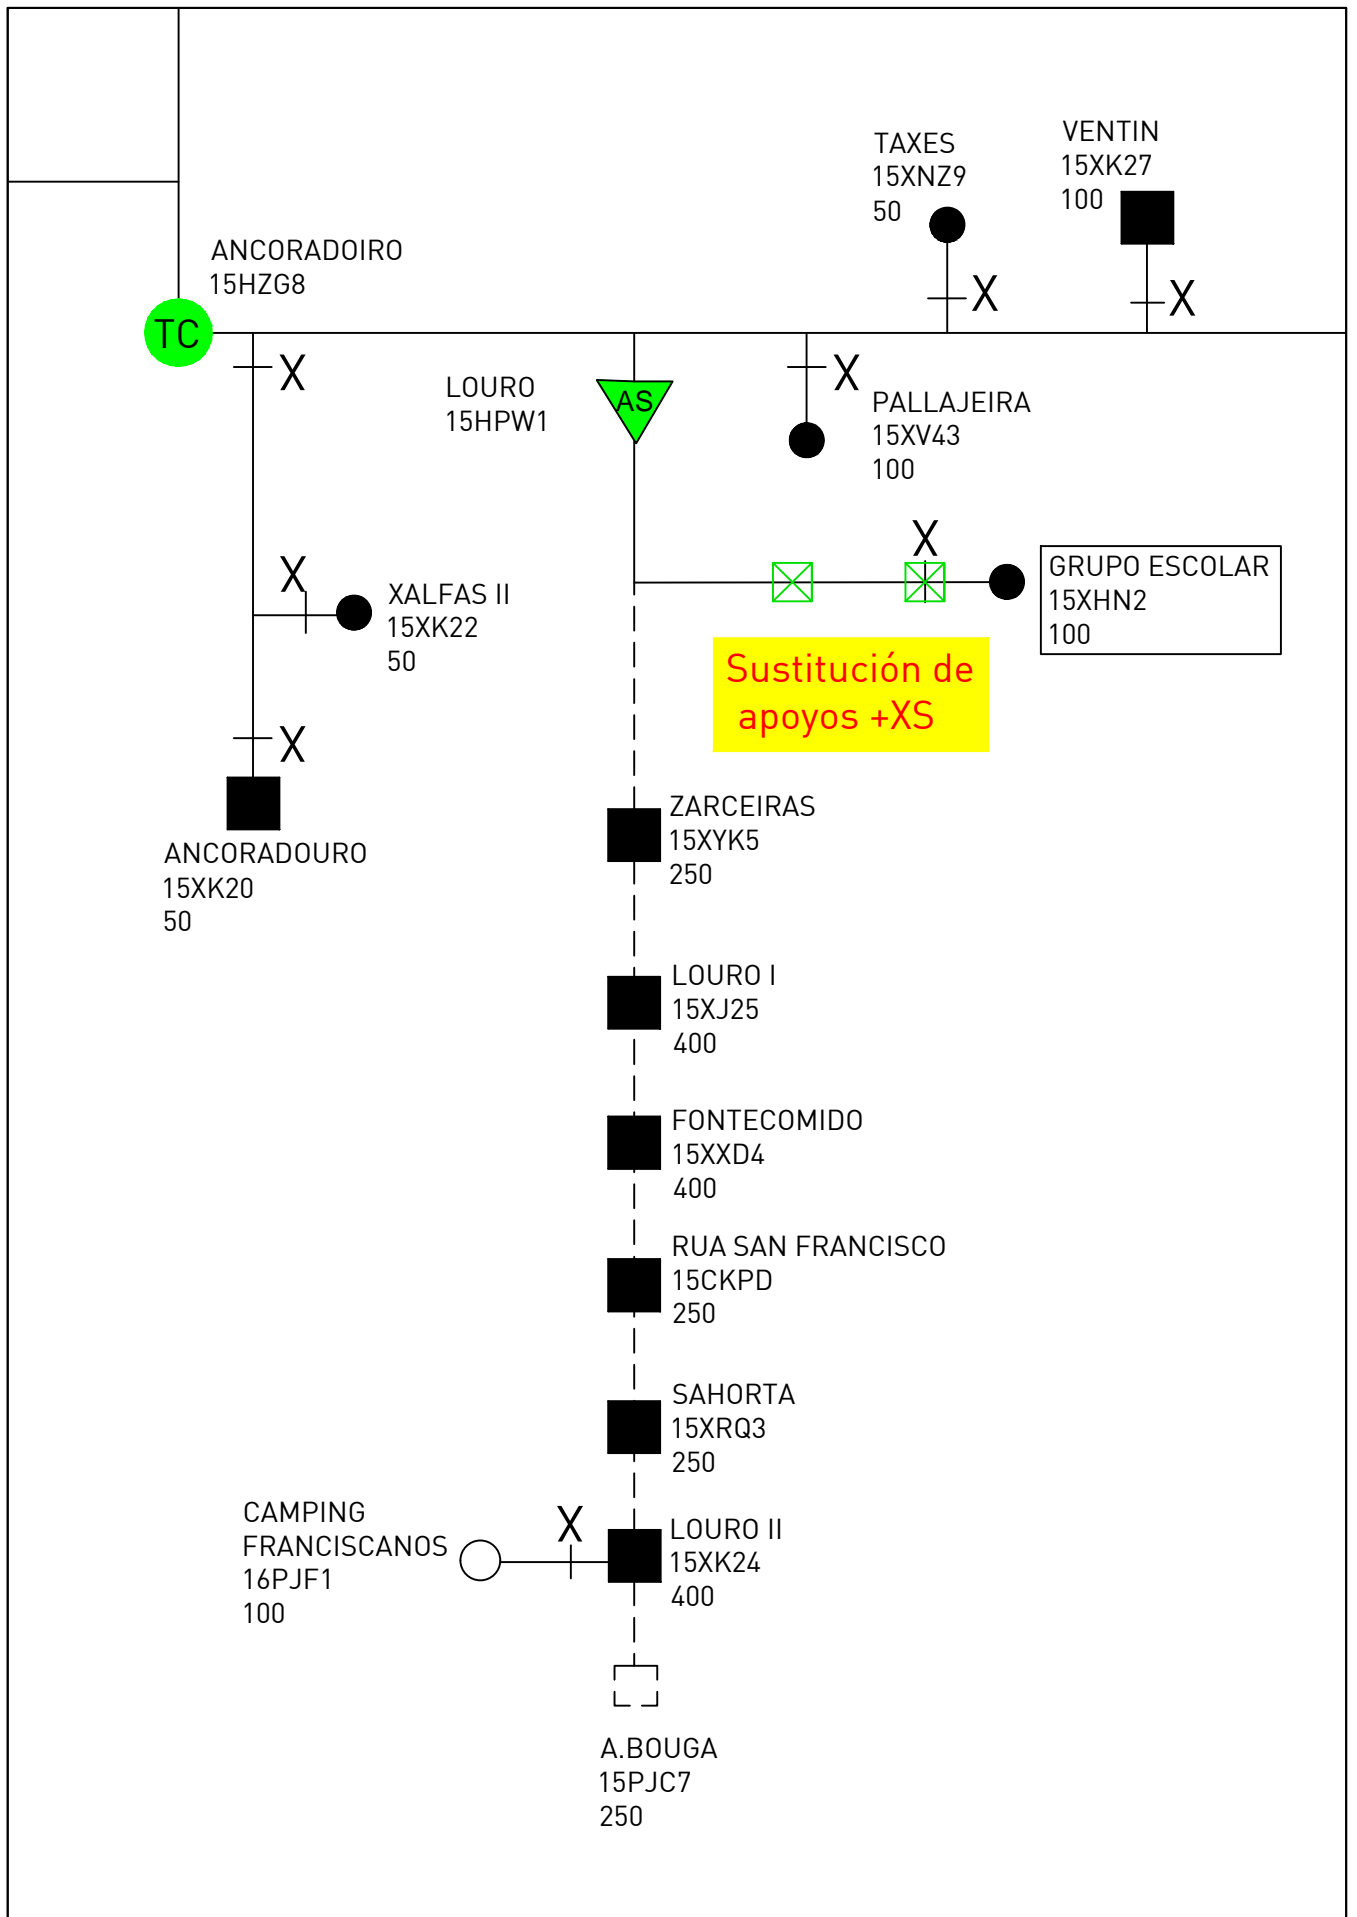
TAXES
15XNZ9
50

VENTIN
15XK27
100

ANCORADOIRO
15HZG8

TC

X

X

X

LOURO
15HPW1

AS

X

PALLAJEIRA
15XV43
100

X

GRUPO ESCOLAR
15XHN2
100

X

XALFAS II
15XK22
50

Sustitución de apoyos +XS

X

ANCORADOURO
15XK20
50

ZARCEIRAS
15XYK5
250

LOURO I
15XJ25
400

FONTECOMIDO
15XXD4
400

RUA SAN FRANCISCO
15CKPD
250

SAHORTA
15XRQ3
250

CAMPING
FRANCISCANOS
16PJF1
100

X

LOURO II
15XK24
400

A.BOUGA
15PJC7
250